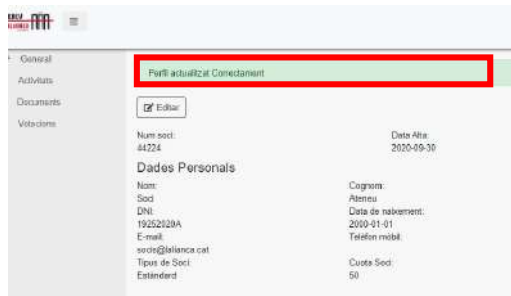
General
Activitats
Documents
Votacions

Perfil actualitzat Correctament

Editar

Num soci:
44224

Data Alta:
2020-09-30

Dades Personals

Nom:
Soci

Cognom:
Ateneu

DNI:
19252028A

Data de naixement:
2000-01-01

E-mail:
soci@lalianca.cat

Telèfon mòbil:

Tipus de Soci:
Estàndard

Cuota Soci:
50